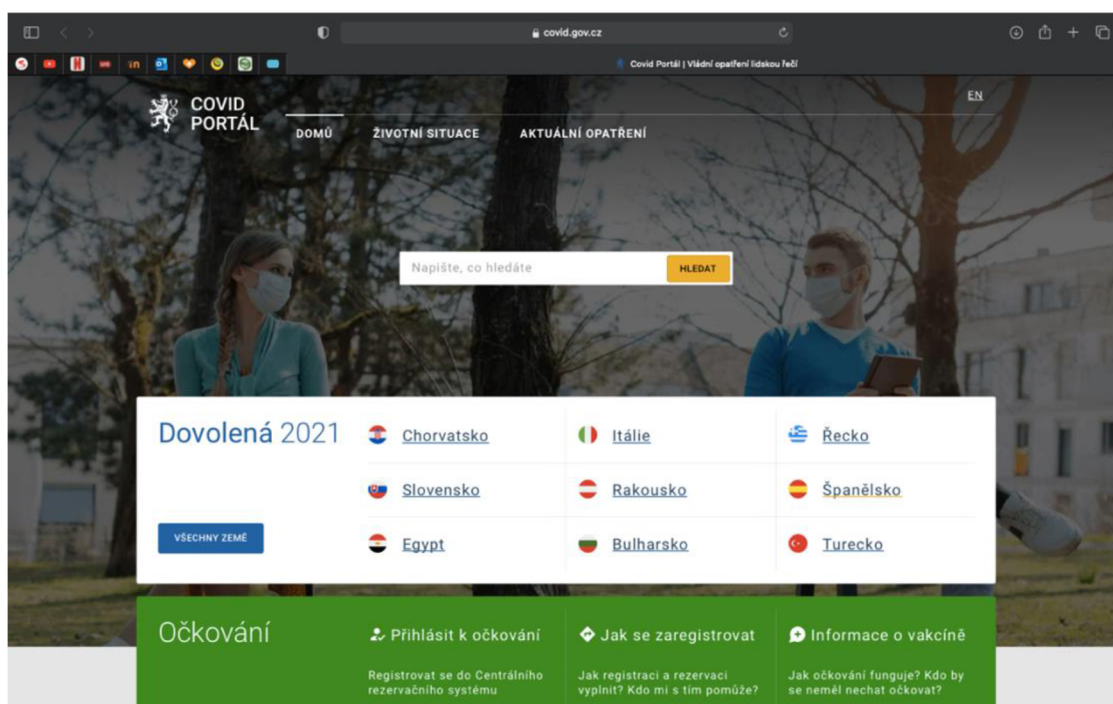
covid.gov.cz

Covid Portál | Vládní opatření lidskou řečí

COVID PORTÁL

EN

DOMŮ ŽIVOTNÍ SITUACE AKTUÁLNÍ OPATŘENÍ

Napište, co hledáte HLEDAT

Dovolená 2021

VŠECHNY ZEMĚ

Chorvatsko
Itálie
Řecko
Slovensko
Rakousko
Španělsko
Egypt
Bulharsko
Turecko

Očkování

Přihlásit k očkování
Registrovat se do Centrálního rezervačního systému

Jak se zaregistrovat
Jak registraci a rezervaci vyplnit? Kdo mi s tím pomůže?

Informace o vakcíně
Jak očkování funguje? Kdo by se neměl nechat očkovat?